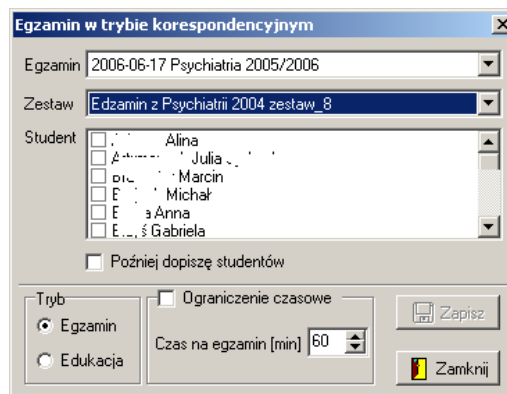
Egzamin w trybie korespondencyjnym

Egzamin 2006-06-17 Psychiatria 2005/2006

Zestaw Edzamin z Psychiatrii 2004 zestaw_8

Student
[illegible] Alina
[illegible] Julia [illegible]
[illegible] Marcin
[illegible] Michał
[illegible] Anna
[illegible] Gabriela

Poźniej dopiszę studentów

Tryb
Egzamin
Edukacja

Ograniczenie czasowe
Czas na egzamin [min] 60

Zapisz
Zamknij